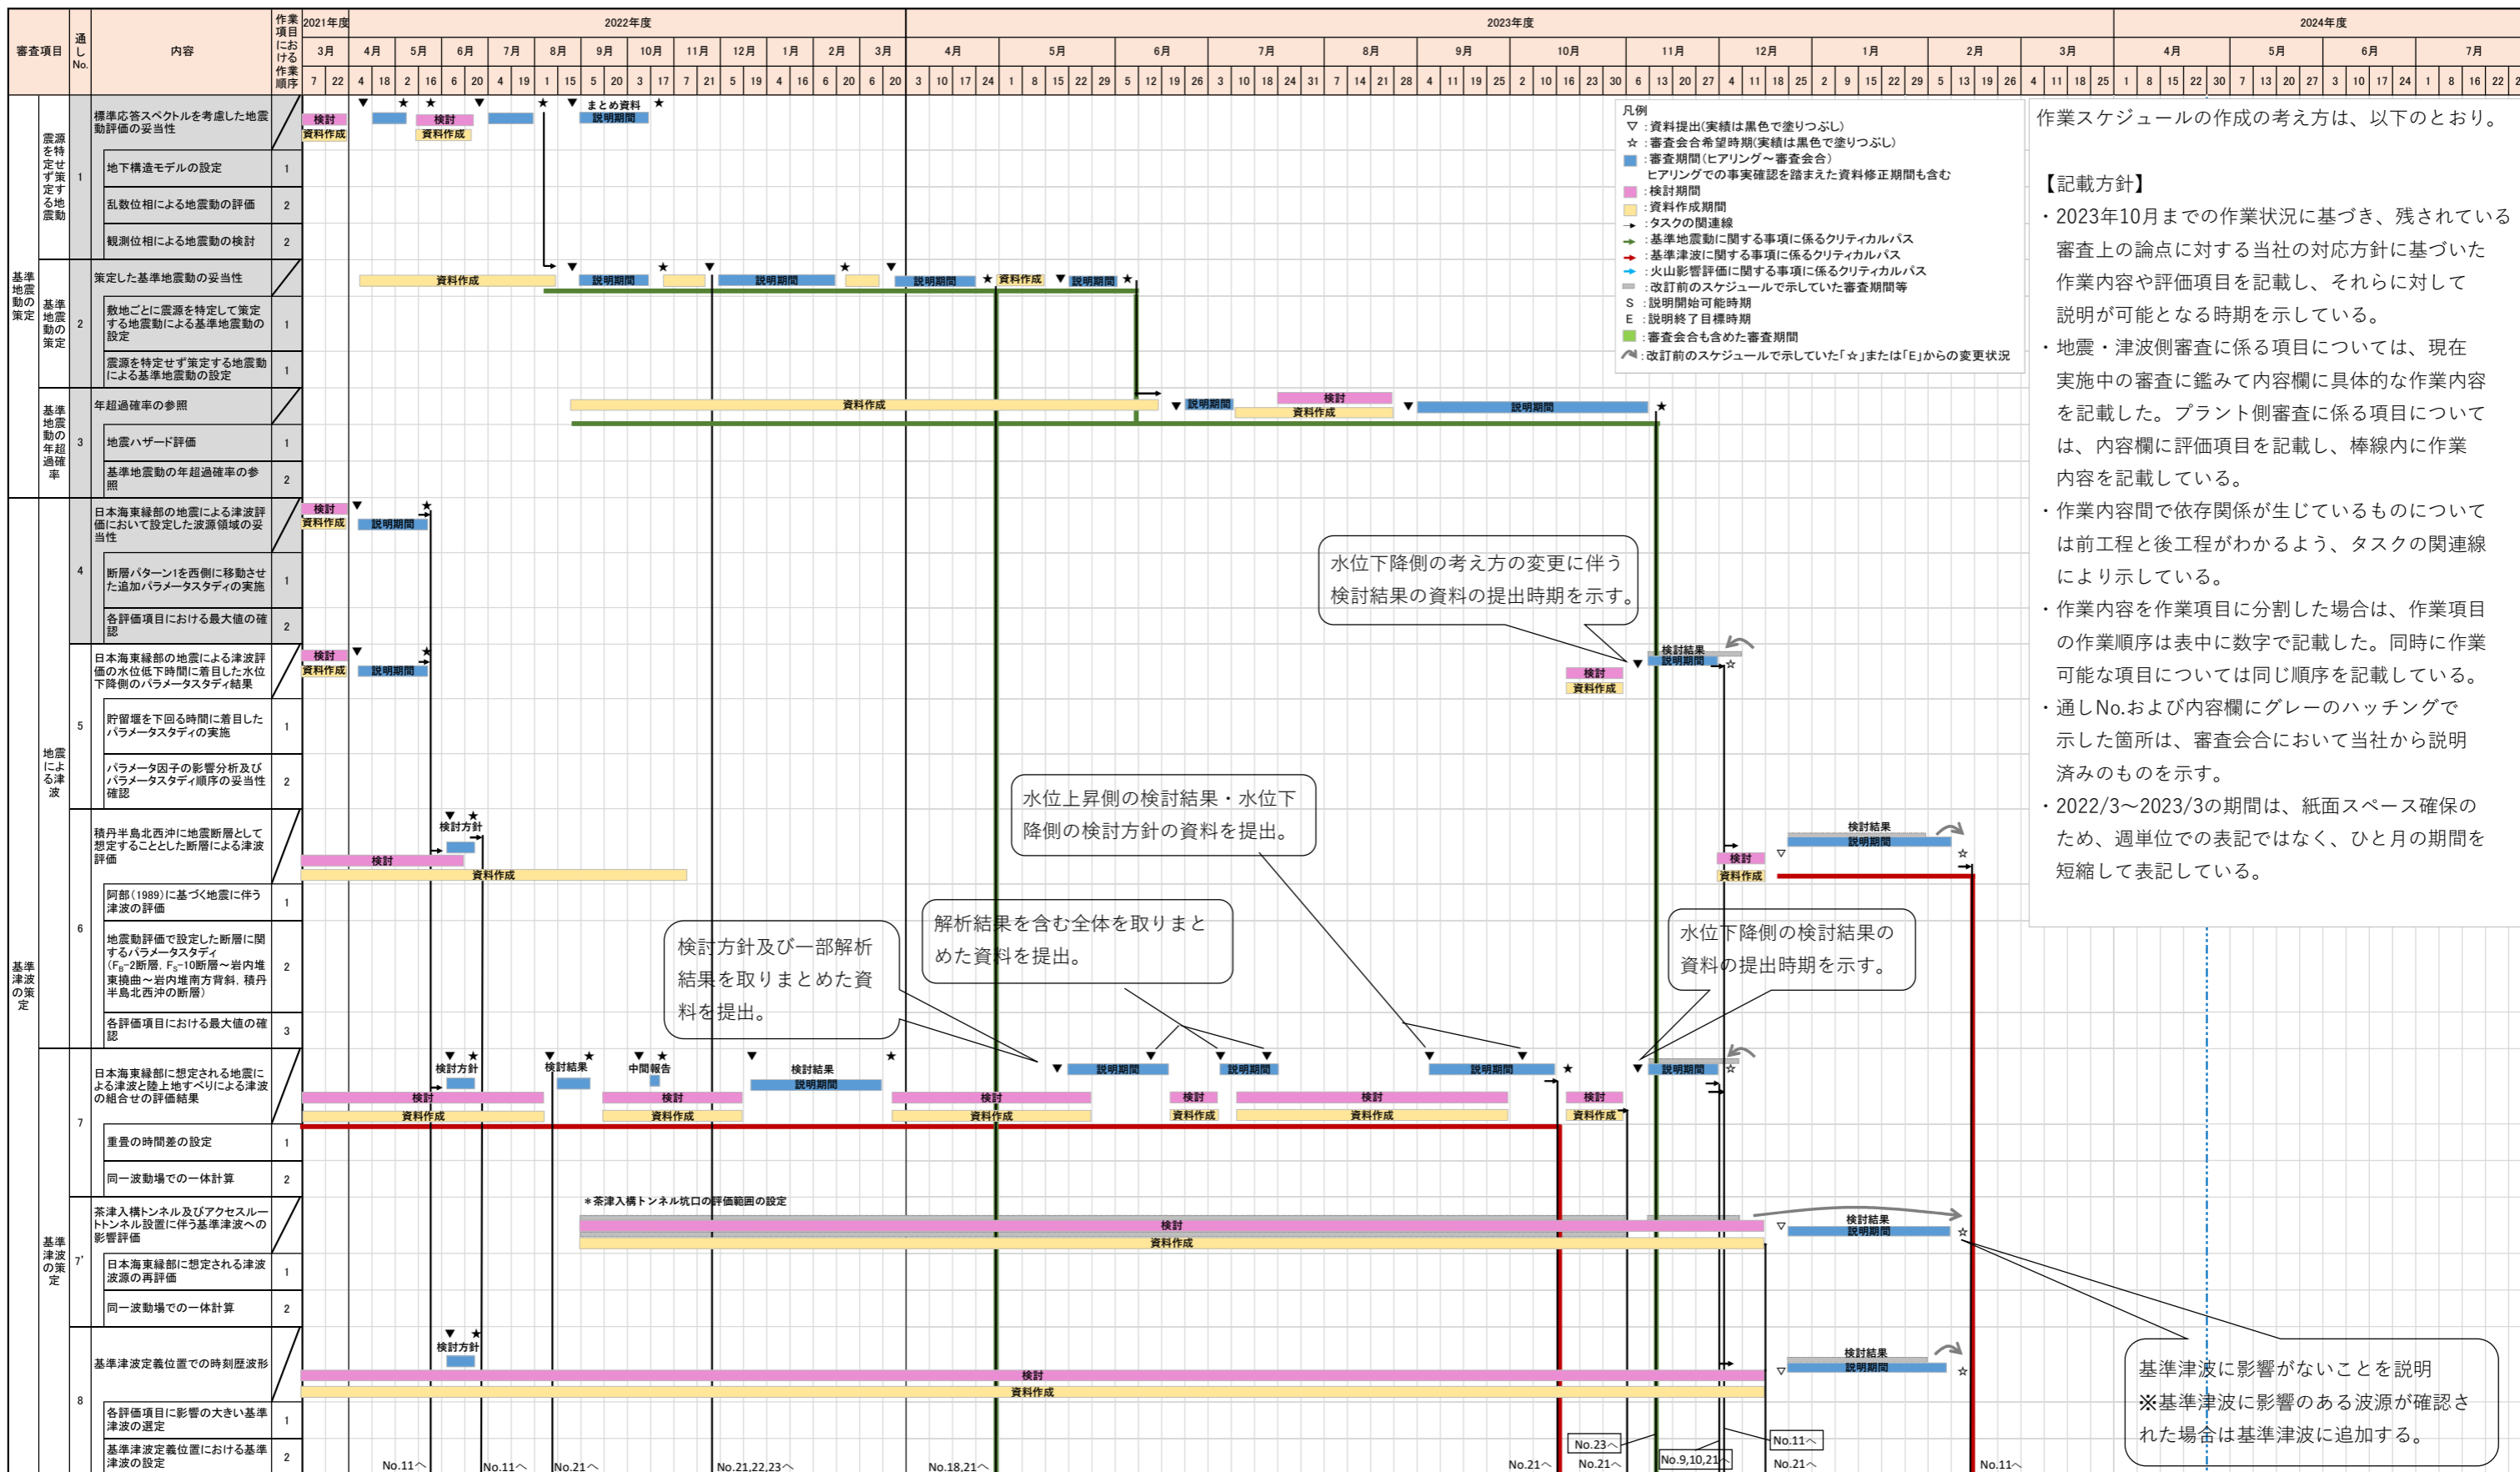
| 審査項目 | | 通しNo. | 内容 | 作業項目における作業順序 |
|---|---|---|---|---|
| 基準地震動の策定 | 震源を特定せず策定する地震動 | 1 | 標準応答スペクトルを考慮した地震動評価の妥当性 | |
| | | | 地下構造モデルの設定 | 1 |
| | | | 乱数位相による地震動の評価 | 2 |
| | | | 観測位相による地震動の検討 | 2 |
| | 基準地震動の策定 | 2 | 策定した基準地震動の妥当性 | |
| | | | 敷地ごとに震源を特定して策定する地震動による基準地震動の設定 | 1 |
| | | | 震源を特定せず策定する地震動による基準地震動の設定 | 1 |
| | 基準地震動の年超過確率 | 3 | 年超過確率の参照 | |
| | | | 地震ハザード評価 | 1 |
| | | | 基準地震動の年超過確率の参照 | 2 |
| 基準津波の策定 | 地震による津波 | 4 | 日本海東縁部の地震による津波評価において設定した波源領域の妥当性 | |
| | | | 断層パターン1を西側に移動させた追加パラメータスタディの実施 | 1 |
| | | | 各評価項目における最大値の確認 | 2 |
| | | 5 | 日本海東縁部の地震による津波評価の水位低下時間に着目した水位下降側のパラメータスタディ結果 | |
| | | | 貯留堰を下回る時間に着目したパラメータスタディの実施 | 1 |
| | | | パラメータ因子の影響分析及びパラメータスタディ順序の妥当性確認 | 2 |
| | | 6 | 積丹半島北西沖に地震断層として想定することとした断層による津波評価 | |
| | | | 阿部(1989)に基づく地震に伴う津波の評価 | 1 |
| | | | 地震動評価で設定した断層に関するパラメータスタディ（$F_B$-2断層，$F_S$-10断層～岩内堆東撓曲～岩内堆南方背斜，積丹半島北西沖の断層） | 2 |
| | | | 各評価項目における最大値の確認 | 3 |
| | | 7 | 日本海東縁部に想定される地震による津波と陸上地すべりによる津波の組合せの評価結果 | |
| | | | 重畳の時間差の設定 | 1 |
| | | | 同一波動場での一体計算 | 2 |
| | 基準津波の策定 | 7' | 茶津入構トンネル及びアクセスルートトンネル設置に伴う基準津波への影響評価 | |
| | | | 日本海東縁部に想定される津波波源の再評価 | 1 |
| | | | 同一波動場での一体計算 | 2 |
| | | 8 | 基準津波定義位置での時刻歴波形 | |
| | | | 各評価項目に影響の大きい基準津波の選定 | 1 |
| | | | 基準津波定義位置における基準津波の設定 | 2 |

2021年度 3月 7 22
2022年度 4月 4 18 5月 2 16 6月 6 20 7月 4 19 8月 1 15 9月 5 20 10月 3 17 11月 7 21 12月 5 19 1月 4 16 2月 6 20 3月 6 20
2023年度 4月 3 10 17 24 5月 1 8 15 22 29 6月 5 12 19 26 7月 3 10 18 24 31 8月 7 14 21 28 9月 4 11 19 25 10月 2 10 16 23 30 11月 6 13 20 27 12月 4 11 18 25 1月 2 9 15 22 29 2月 5 13 19 26 3月 4 11 18 25
2024年度 4月 1 8 15 22 30 5月 7 13 20 27 6月 3 10 17 24 7月 1 8 16 22

検討 資料作成 まとめ資料 説明期間 資料作成 説明期間 説明期間 説明期間 資料作成 説明期間 資料作成 説明期間 検討 資料作成 説明期間 検討 資料作成 説明期間 検討 資料作成 説明期間 検討 資料作成 検討結果 説明期間 検討方針 検討 資料作成 検討 資料作成 検討結果 説明期間 検討方針 検討結果 中間報告 検討結果 説明期間 検討 資料作成 検討 資料作成 検討 資料作成 検討 資料作成 説明期間 説明期間 説明期間 説明期間 検討 資料作成 検討 資料作成
＊茶津入構トンネル坑口の評価範囲の設定
検討 資料作成 検討結果 説明期間
検討方針 検討 資料作成 検討結果 説明期間
No.11～ No.11～ No.21～ No.21,22,23～ No.18,21～ No.21～ No.23～ No.21～ No.9,10,21～ No.11～ No.21～ No.11～

凡例
▽：資料提出(実績は黒色で塗りつぶし)
☆：審査会合希望時期(実績は黒色で塗りつぶし)
：審査期間(ヒアリング～審査会合)
ヒアリングでの事実確認を踏まえた資料修正期間も含む
：検討期間
：資料作成期間
：タスクの関連線
：基準地震動に関する事項に係るクリティカルパス
：基準津波に関する事項に係るクリティカルパス
：火山影響評価に関する事項に係るクリティカルパス
：改訂前のスケジュールで示していた審査期間等
S：説明開始可能時期
E：説明終了目標時期
：審査会合も含めた審査期間
：改訂前のスケジュールで示していた「☆」または「E」からの変更状況

作業スケジュールの作成の考え方は、以下のとおり。

【記載方針】
・2023年10月までの作業状況に基づき、残されている審査上の論点に対する当社の対応方針に基づいた作業内容や評価項目を記載し、それらに対して説明が可能となる時期を示している。
・地震・津波側審査に係る項目については、現在実施中の審査に鑑みて内容欄に具体的な作業内容を記載した。プラント側審査に係る項目については、内容欄に評価項目を記載し、棒線内に作業内容を記載している。
・作業内容間で依存関係が生じているものについては前工程と後工程がわかるよう、タスクの関連線により示している。
・作業内容を作業項目に分割した場合は、作業項目の作業順序は表中に数字で記載した。同時に作業可能な項目については同じ順序を記載している。
・通しNo.および内容欄にグレーのハッチングで示した箇所は、審査会合において当社から説明済みのものを示す。
・2022/3～2023/3の期間は、紙面スペース確保のため、週単位での表記ではなく、ひと月の期間を短縮して表記している。

水位下降側の考え方の変更に伴う検討結果の資料の提出時期を示す。

水位上昇側の検討結果・水位下降側の検討方針の資料を提出。

検討方針及び一部解析結果を取りまとめた資料を提出。

解析結果を含む全体を取りまとめた資料を提出。

水位下降側の検討結果の資料の提出時期を示す。

基準津波に影響がないことを説明
※基準津波に影響のある波源が確認された場合は基準津波に追加する。